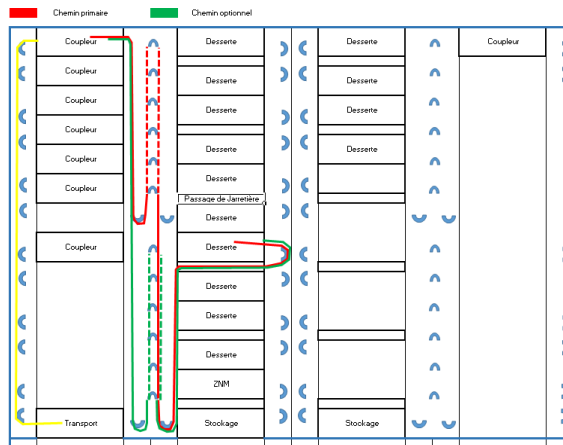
Chemin primaire
Chemin optionnel

Coupleur
Coupleur
Coupleur
Coupleur
Coupleur
Coupleur
Coupleur
Transport

Desserte
Desserte
Desserte
Desserte
Desserte
Passage de Jarretière
Desserte
Desserte
Desserte
Desserte
Desserte
ZNM
Stockage

Desserte
Desserte
Desserte
Desserte
Stockage

Coupleur